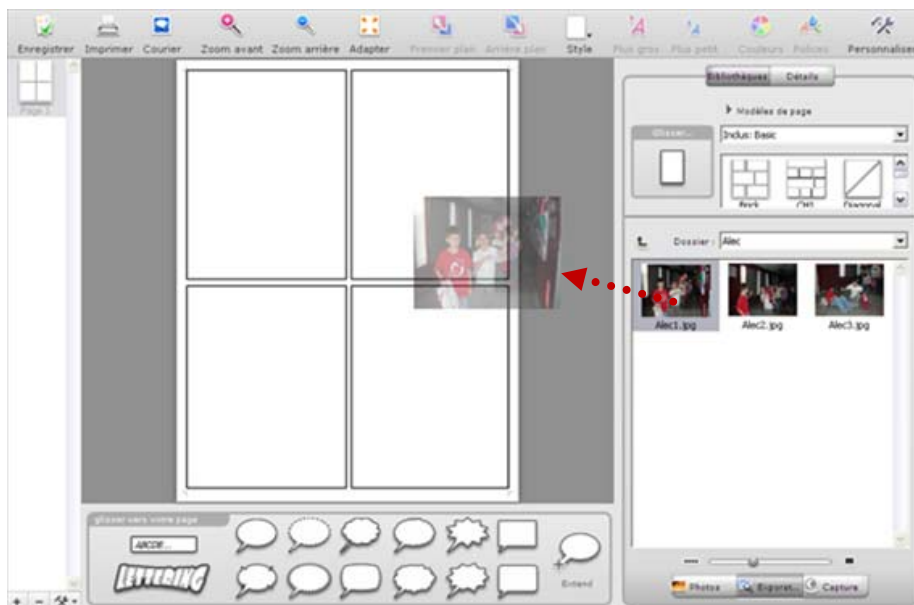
Enregistrer Imprimer Courier Zoom avant Zoom arrière Adapter Premier plan Arrière plan Style Plus gros Plus petit Couleurs Polices Personnaliser

Page 1

Bibliothèques Détails

Modèles de page

Glisser...

Indus: Basic

Block Off1 Diagonal

Dossier : Alec

Alec1.jpg Alec2.jpg Alec3.jpg

Glisser vers votre page

ABCDE...

LETTERING

Entend

Photos Explorer... Capture